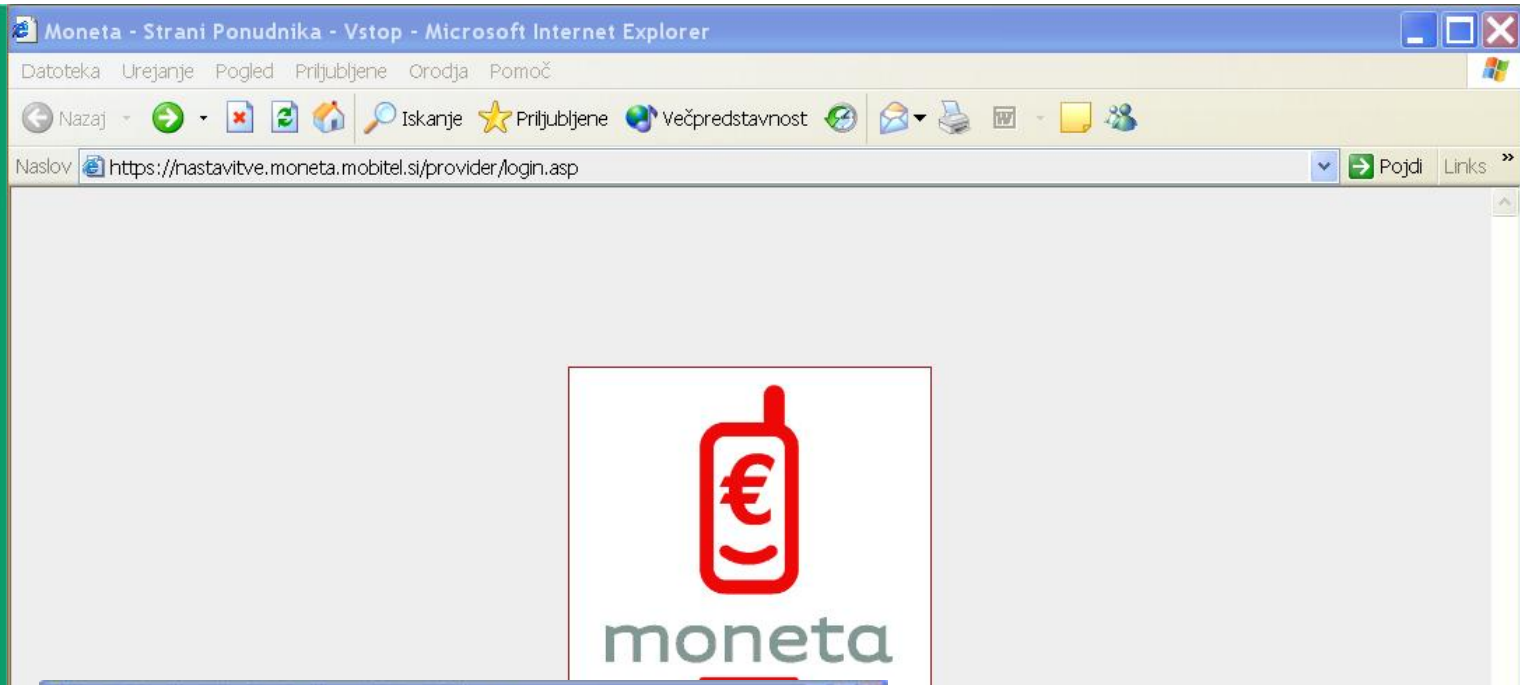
Moneta - Strani Ponudnika - Vstop - Microsoft Internet Explorer

Datoteka Urejanje Pogled Priljubljene Orodja Pomoč

Nazaj Iskanje Priljubljene Večpredstavnost

Naslov https://nastavitve.moneta.mobitel.si/provider/login.asp Pojdi Links »

€

moneta